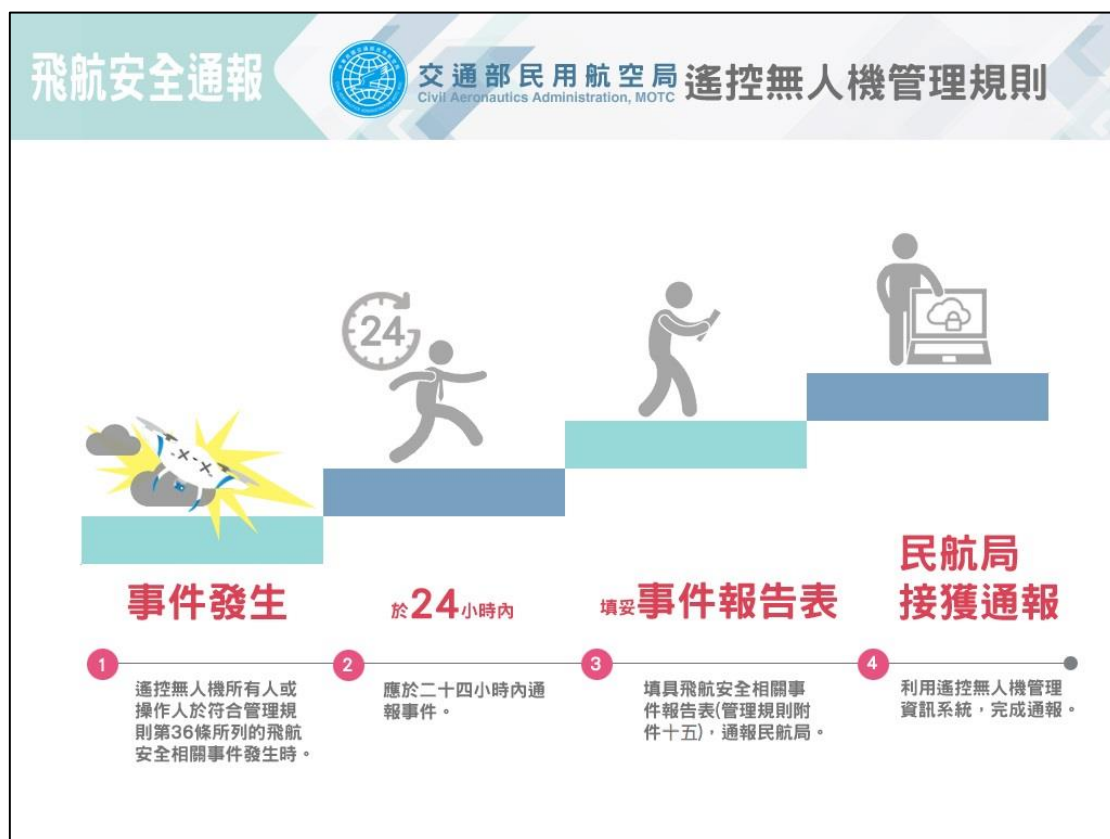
飛航安全通報

交通部民用航空局
Civil Aeronautics Administration, MOTC

遙控無人機管理規則

24

事件發生

於24小時內

填妥事件報告表

民航局
接獲通報

1
遙控無人機所有人或操作人於符合管理規則第36條所列的飛航安全相關事件發生時。

2
應於二十四小時內通報事件。

3
填具飛航安全相關事件報告表(管理規則附件十五)，通報民航局。

4
利用遙控無人機管理資訊系統，完成通報。